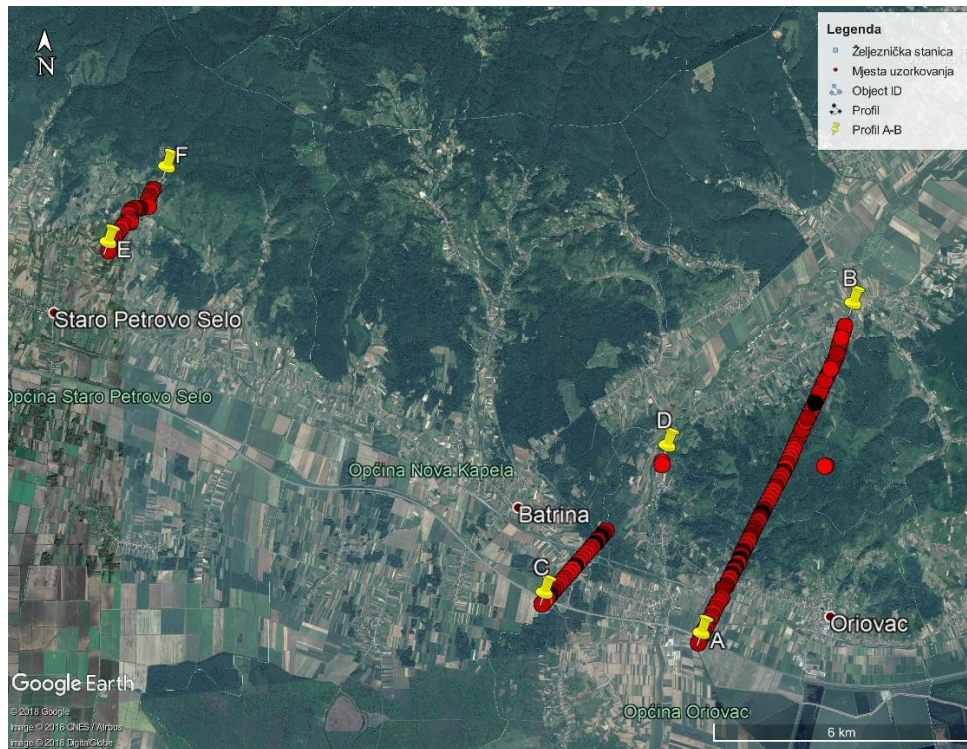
N

Legenda
Željeznička stanica
Mjesta uzorkovanja
Object ID
Profil
Profil A-B

F
E
B
Staro Petrovo Selo
Općina Staro Petrovo Selo
D
Općina Nova Kapela
Batrina
C
A
Oriovac
Općina Oriovac
Google Earth
© 2018 Google
Image © 2018 CNES / Airbus
Image © 2018 DigitalGlobe
6 km